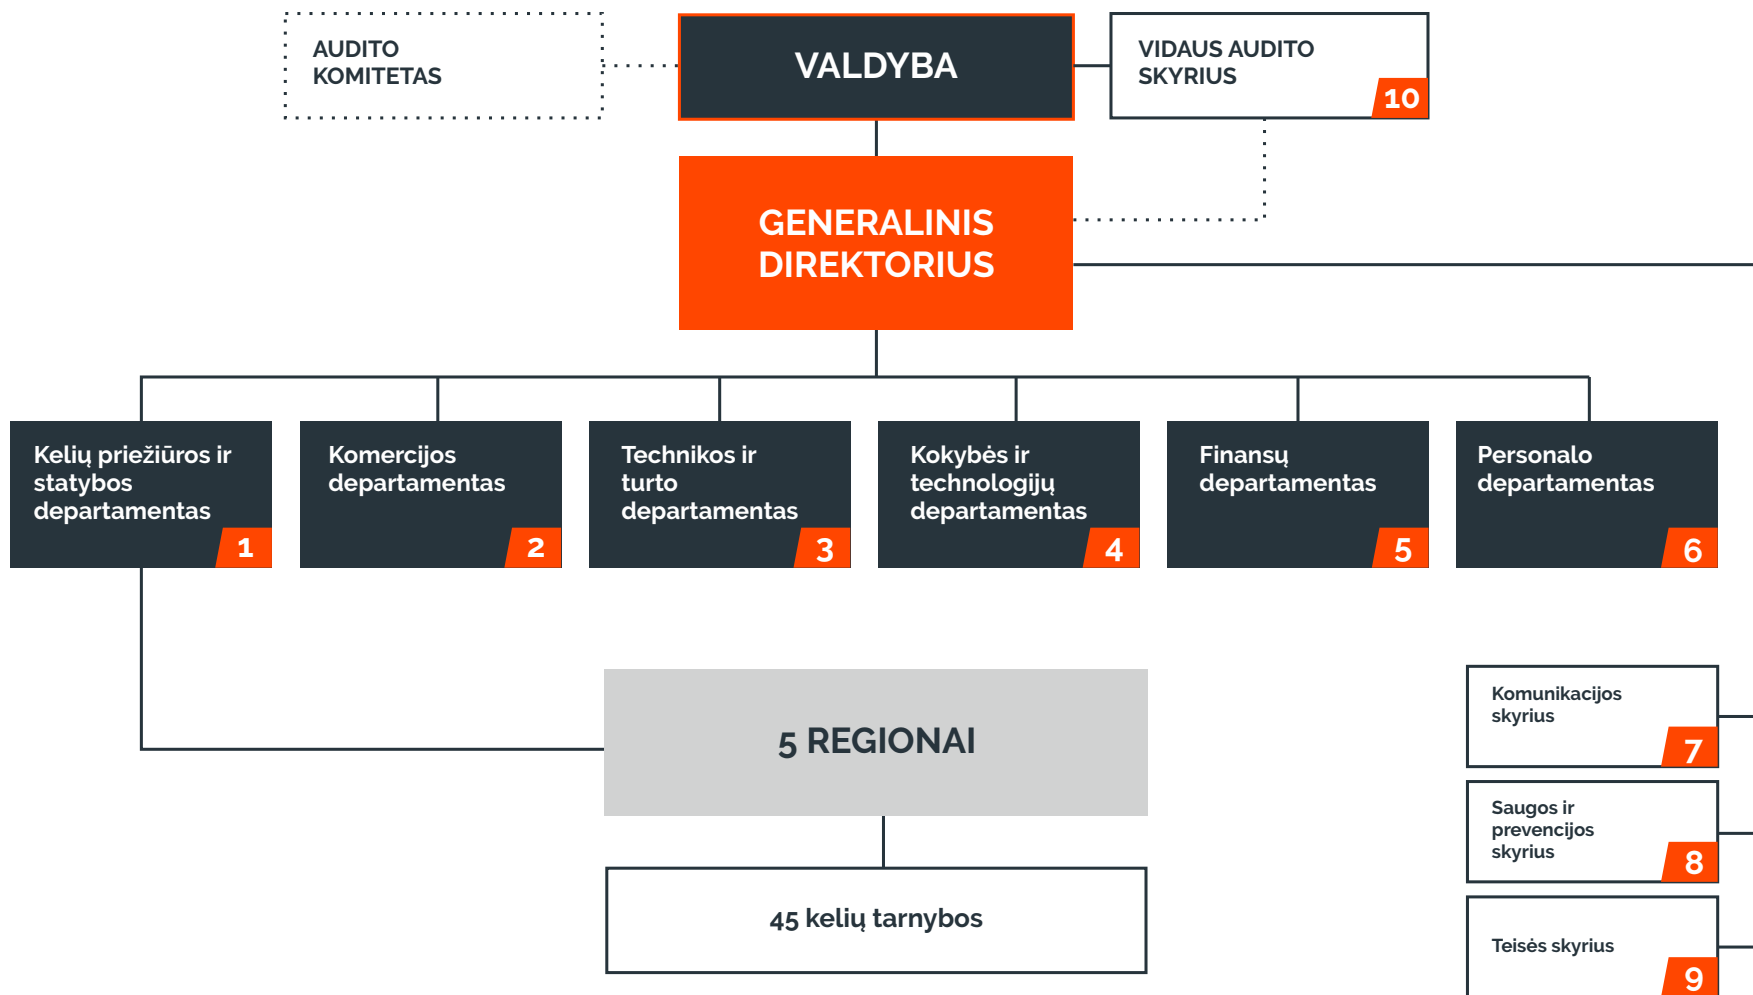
AUDITO KOMITETAS

VALDYBA

VIDAUS AUDITO SKYRIUS
10

GENERALINIS DIREKTORIUS

Kelių priežiūros ir statybos departamentas
1

Komercijos departamentas
2

Technikos ir turto departamentas
3

Kokybės ir technologijų departamentas
4

Finansų departamentas
5

Personalo departamentas
6

5 REGIONAI

45 kelių tarnybos

Komunikacijos skyrius
7

Saugos ir prevencijos skyrius
8

Teisės skyrius
9